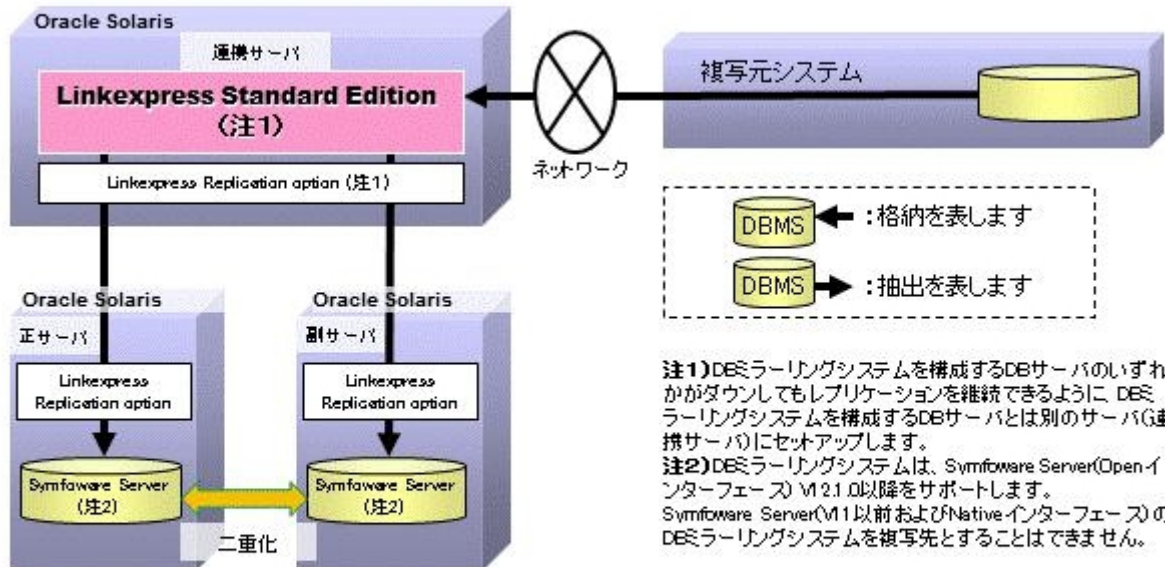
Oracle Solaris

連携サーバ

Linkexpress Standard Edition
（注1）

Linkexpress Replication option（注1）

ネットワーク

複写元システム

DBMS：格納を表します

DBMS：抽出を表します

Oracle Solaris

正サーバ

Linkexpress Replication option

Symfoware Server（注2）

Oracle Solaris

副サーバ

Linkexpress Replication option

Symfoware Server（注2）

二重化

注1）DBミラーリングシステムを構成するDBサーバのいずれかがダウンしてもレプリケーションを継続できるように、DBミラーリングシステムを構成するDBサーバとは別のサーバ(連携サーバ)にセットアップします。
注2）DBミラーリングシステムは、Symfoware Server(Open インターフェース) V12.1.0以降をサポートします。
Symfoware Server(V11以前およびNative インターフェース)のDBミラーリングシステムを複写先とすることはできません。